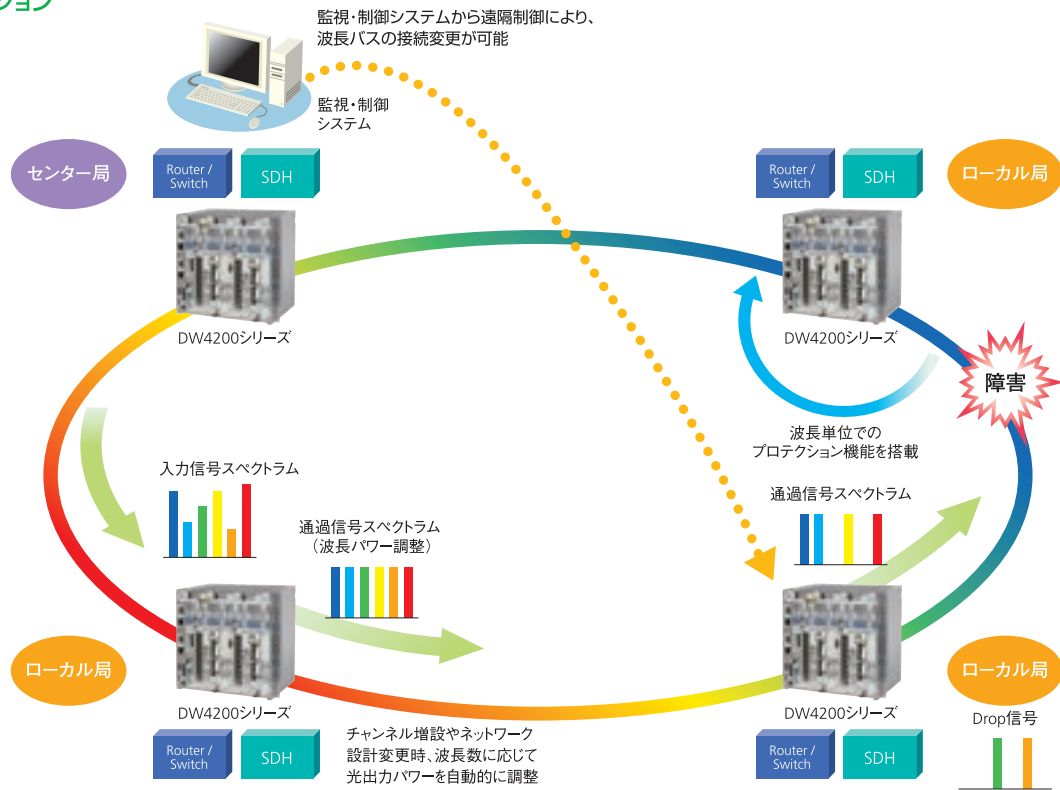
ション

監視・制御システムから遠隔制御により、波長パスの接続変更が可能

監視・制御システム

センター局

Router / Switch

SDH

Router / Switch

SDH

ローカル局

DW4200シリーズ

DW4200シリーズ

障害

波長単位でのプロテクション機能を搭載

入力信号スペクトラム

通過信号スペクトラム

通過信号スペクトラム（波長パワー調整）

ローカル局

DW4200シリーズ

DW4200シリーズ

ローカル局

Drop信号

Router / Switch

SDH

チャンネル増設やネットワーク設計変更時、波長数に応じて光出力パワーを自動的に調整

Router / Switch

SDH